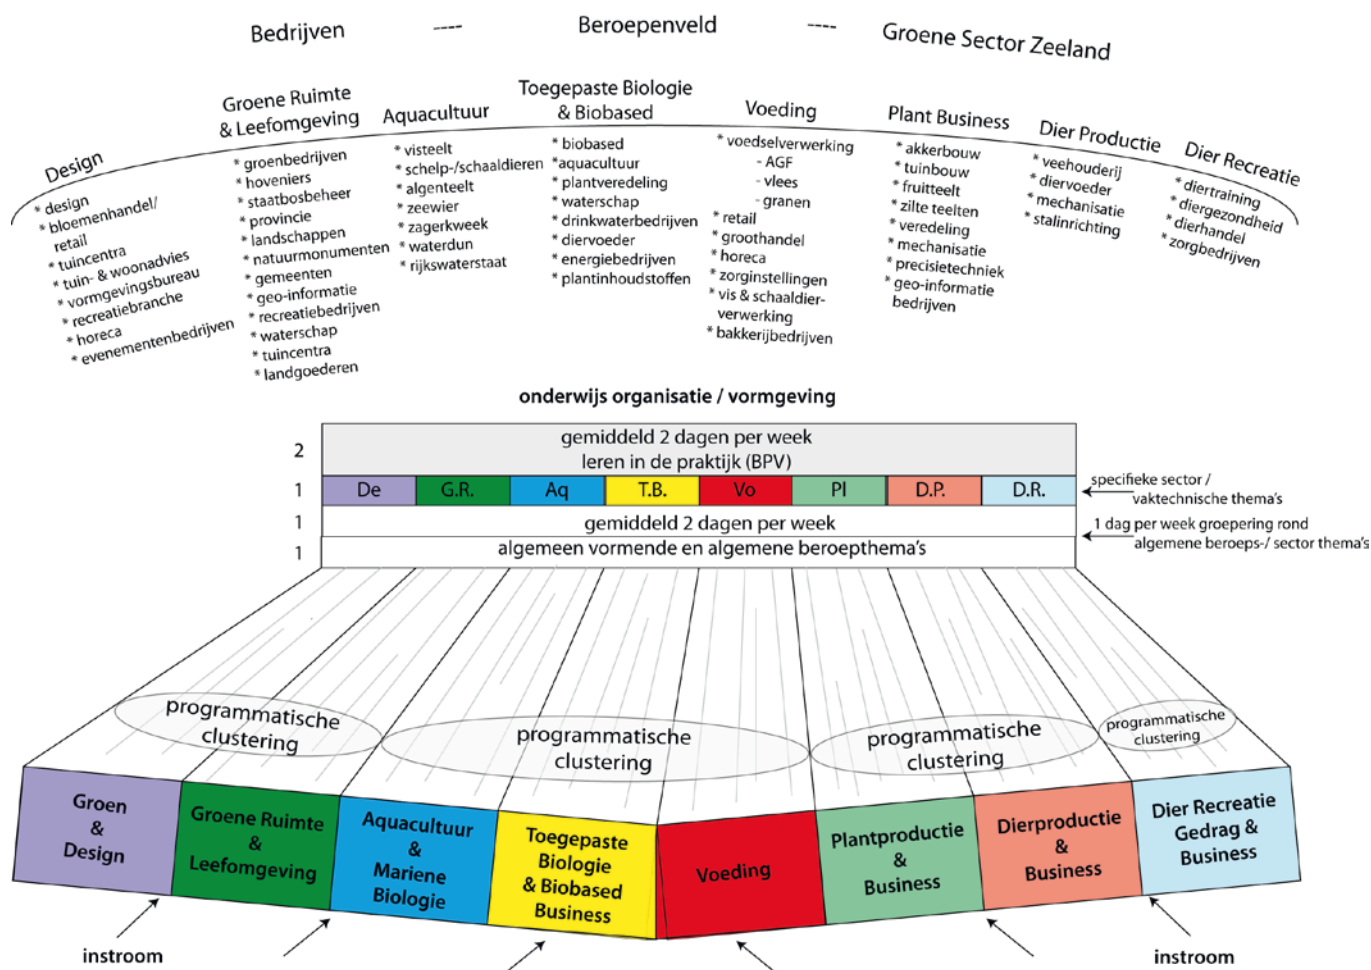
Bedrijven ---- Beroepenveld ---- Groene Sector Zeeland

Design
* design
* bloemenhandel/ retail
* tuincentra
* tuin- & woonadvies
* vormgevingsbureau
* recreatiebranche
* horeca
* evenementenbedrijven

Groene Ruimte & Leefomgeving
* groenbedrijven
* hoveniers
* staatsbosbeheer
* provincie
* landschappen
* natuurmonumenten
* gemeenten
* geo-informatie
* recreatiebedrijven
* waterschap
* tuincentra
* landgoederen

Aquacultuur
* visteelt
* schelp-/schaaldieren
* algenteelt
* zeewier
* zagerkweek
* waterdun
* rijkswaterstaat

Toegepaste Biologie & Biobased
* biobased
*aquacultuur
* plantveredeling
* waterschap
* drinkwaterbedrijven
* diervoeder
* energiebedrijven
* plantinhoudstoffen

Voeding
* voedselverwerking
- AGF
- vlees
- granen
* retail
* groothandel
* horeca
* zorginstellingen
* vis & schaaldier-verwerking
* bakkerijbedrijven

Plant Business
* akkerbouw
* tuinbouw
* fruitteelt
* zilte teelten
* veredeling
* mechanisatie
* precisietechniek
* geo-informatie bedrijven

Dier Productie
* veehouderij
* diervoeder
* mechanisatie
* stalinrichting

Dier Recreatie
* diertraining
* diergezondheid
* dierhandel
* zorgbedrijven

onderwijs organisatie / vormgeving

| | |
|---|---|
| 2 | gemiddeld 2 dagen per week leren in de praktijk (BPV) |
| 1 | De \| G.R. \| Aq \| T.B. \| Vo \| Pl \| D.P. \| D.R. |
| 1 | gemiddeld 2 dagen per week |
| 1 | algemeen vormende en algemene beroepthema's |

specifieke sector / vaktechnische thema's

1 dag per week groepering rond algemene beroeps-/ sector thema's

programmatische clustering
programmatische clustering
programmatische clustering
programmatische clustering

Groen & Design
Groene Ruimte & Leefomgeving
Aquacultuur & Mariene Biologie
Toegepaste Biologie & Biobased Business
Voeding
Plantproductie & Business
Dierproductie & Business
Dier Recreatie Gedrag & Business

instroom
instroom